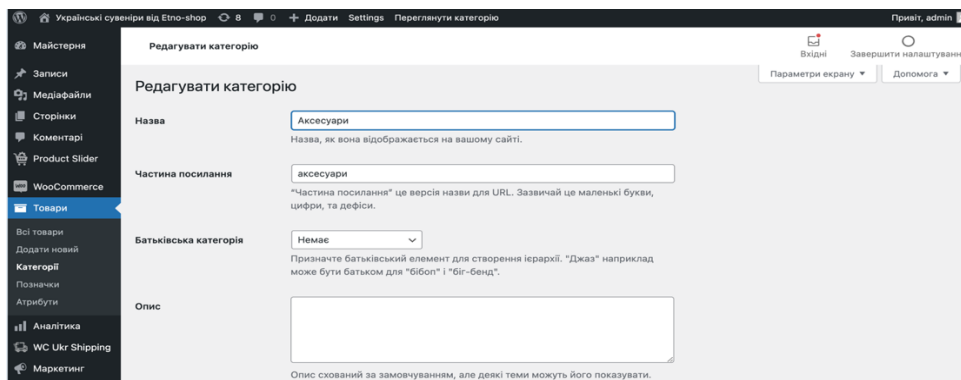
Українські сувеніри від Etno-shop 8 0 + Додати Settings Переглянути категорію Привіт, admin

Майстерня
Записи
Медіафайли
Сторінки
Коментарі
Product Slider
WooCommerce
Товари
Всі товари
Додати новий
Категорії
Позначки
Атрибути
Аналітика
WC Ukr Shipping
Маркетинг

Редагувати категорію

Вхідні
Завершити налаштуванн

Параметри екрану ▼
Допомога ▼

Редагувати категорію

Назва
Аксесуари
Назва, як вона відображається на вашому сайті.

Частина посилання
аксесуари
"Частина посилання" це версія назви для URL. Зазвичай це маленькі букви, цифри, та дефіси.

Батьківська категорія
Немає
Призначте батьківський елемент для створення ієрархії. "Джаз" наприклад може бути батьком для "бібоп" і "біг-бенд".

Опис

Опис схований за замовчуванням, але деякі теми можуть його показувати.